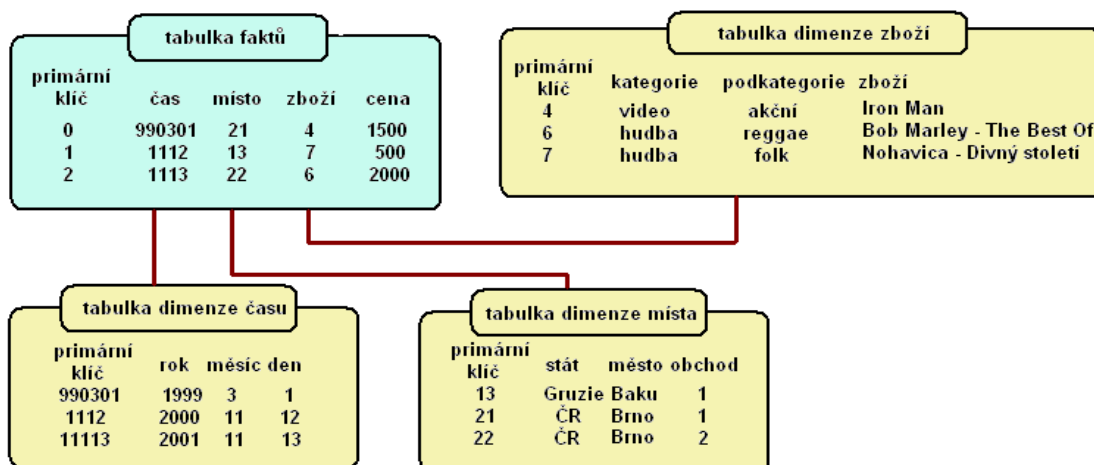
tabulka faktů

| primární klíč | čas | místo | zboží | cena |
|---|---|---|---|---|
| 0 | 990301 | 21 | 4 | 1500 |
| 1 | 1112 | 13 | 7 | 500 |
| 2 | 1113 | 22 | 6 | 2000 |

tabulka dimenze zboží

| primární klíč | kategorie | podkategorie | zboží |
|---|---|---|---|
| 4 | video | akční | Iron Man |
| 6 | hudba | reggae | Bob Marley - The Best Of |
| 7 | hudba | folk | Nohavica - Divný století |

tabulka dimenze času

| primární klíč | rok | měsíc | den |
|---|---|---|---|
| 990301 | 1999 | 3 | 1 |
| 1112 | 2000 | 11 | 12 |
| 11113 | 2001 | 11 | 13 |

tabulka dimenze místa

| primární klíč | stát | město | obchod |
|---|---|---|---|
| 13 | Gruzie | Baku | 1 |
| 21 | ČR | Brno | 1 |
| 22 | ČR | Brno | 2 |